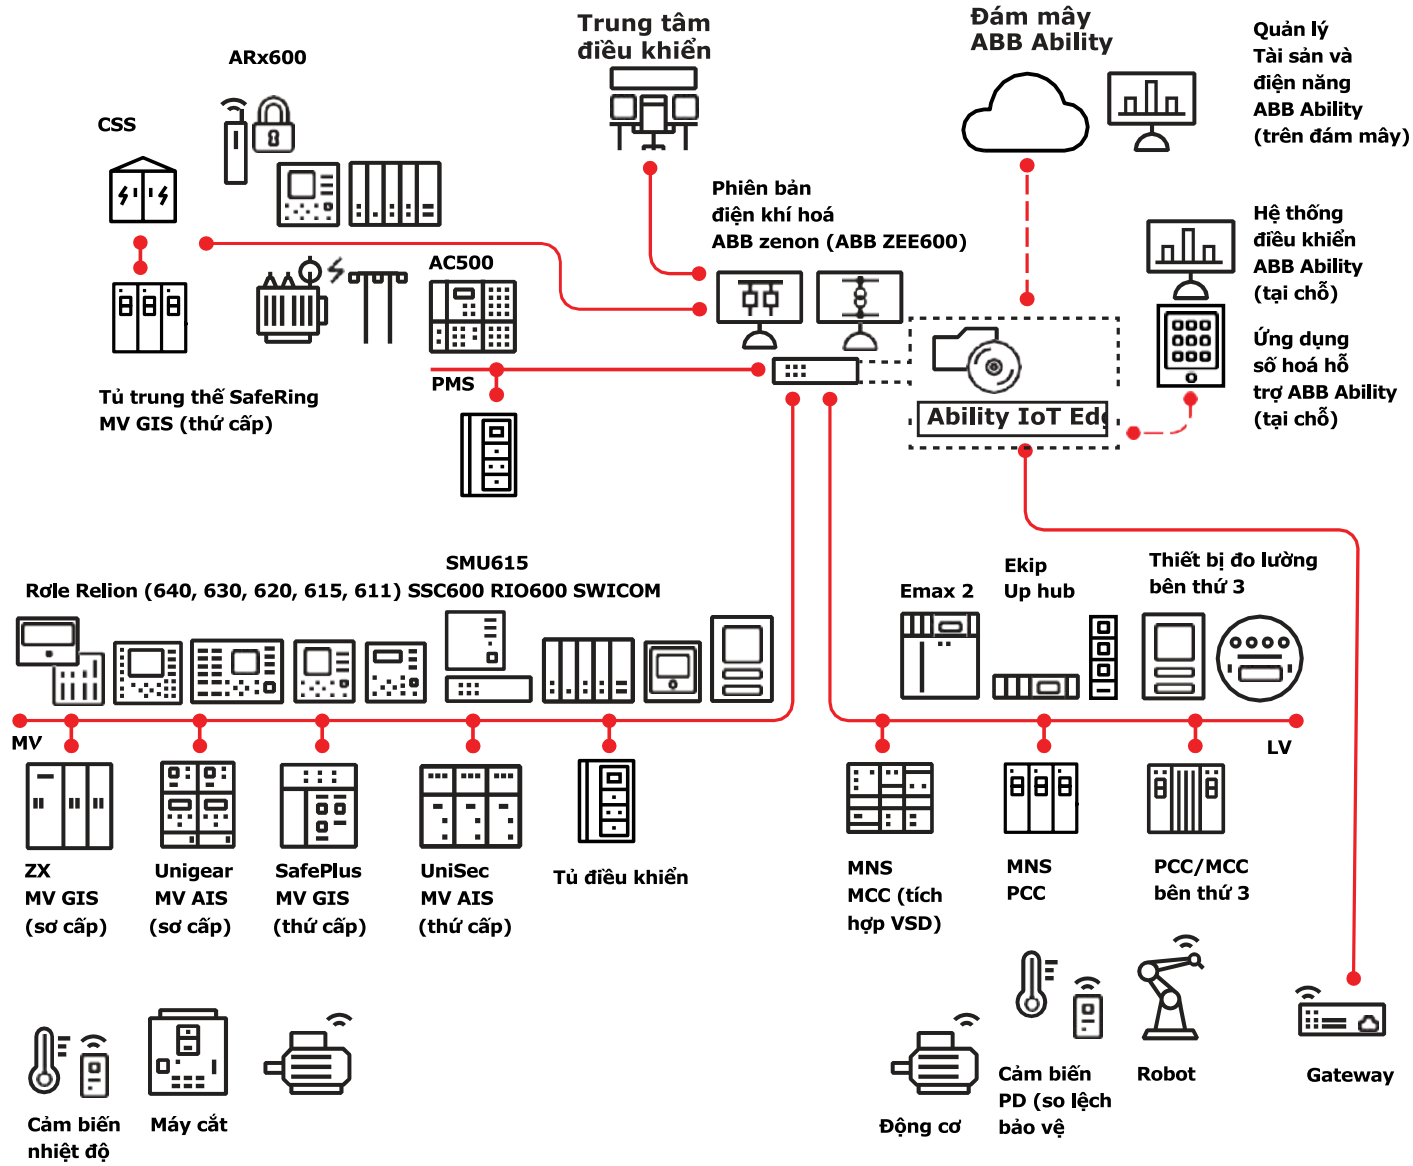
Trung tâm
điều khiển

Đám mây
ABB Ability

Quản lý
Tài sản và
điện năng
ABB Ability
(trên đám mây)

ARx600

CSS

Phiên bản
điện khí hoá
ABB zenon (ABB ZEE600)

Hệ thống
điều khiển
ABB Ability
(tại chỗ)

AC500

Ứng dụng
số hoá hỗ
trợ ABB Ability
(tại chỗ)

PMS

Ability IoT Edg

Tủ trung thế SafeRing
MV GIS (thứ cấp)

SMU615
Rơle Relion (640, 630, 620, 615, 611) SSC600 RIO600 SWICOM

Emax 2

Ekip
Up hub

Thiết bị đo lường
bên thứ 3

MV

LV

ZX
MV GIS
(sơ cấp)

Unigear
MV AIS
(sơ cấp)

SafePlus
MV GIS
(thứ cấp)

UniSec
MV AIS
(thứ cấp)

Tủ điều khiển

MNS
MCC (tích
hợp VSD)

MNS
PCC

PCC/MCC
bên thứ 3

Cảm biến
nhiệt độ

Máy cắt

Động cơ

Cảm biến
PD (so lệch
bảo vệ

Robot

Gateway